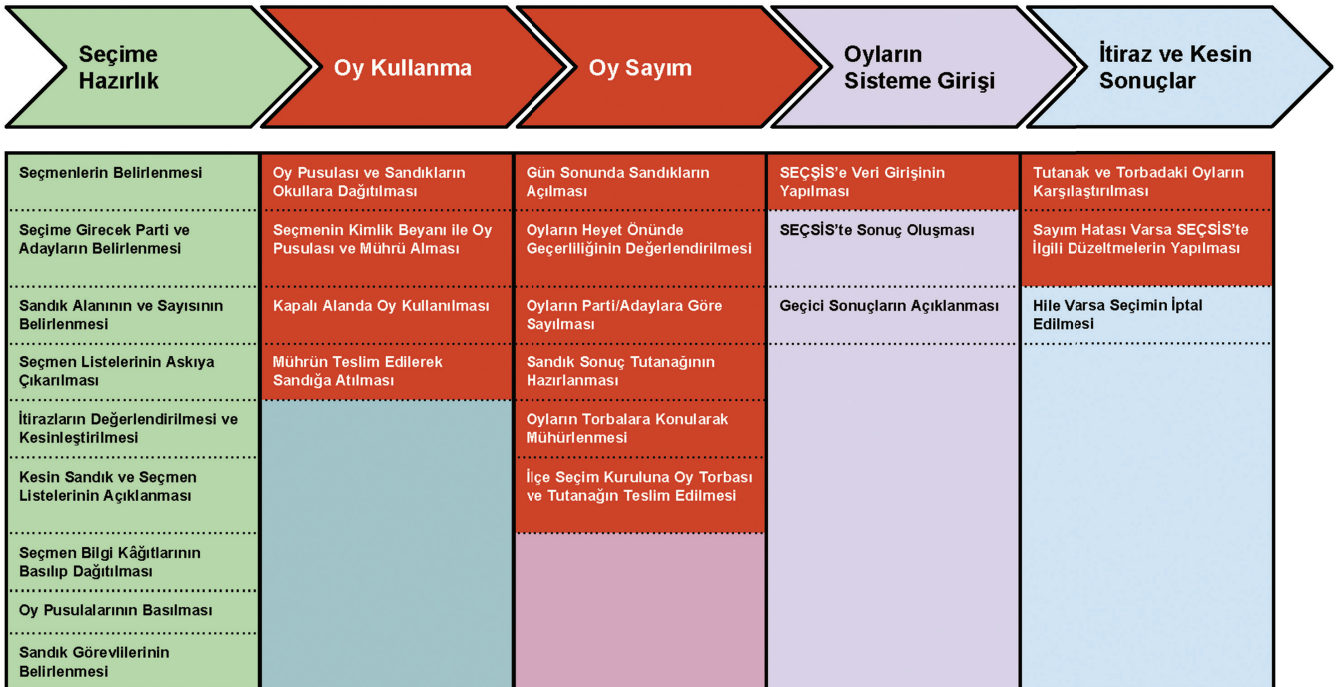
Seçime Hazırlık

Oy Kullanma

Oy Sayım

Oyların Sisteme Girişi

İtiraz ve Kesin Sonuçlar

Seçmenlerin Belirlenmesi

Seçime Girecek Parti ve Adayların Belirlenmesi

Sandık Alanının ve Sayısının Belirlenmesi

Seçmen Listelerinin Askıya Çıkarılması

İtirazların Değerlendirilmesi ve Kesinleştirilmesi

Kesin Sandık ve Seçmen Listelerinin Açıklanması

Seçmen Bilgi Kâğıtlarının Basılıp Dağıtılması

Oy Pusulalarının Basılması

Sandık Görevlilerinin Belirlenmesi

Oy Pusulası ve Sandıkların Okullara Dağıtılması

Seçmenin Kimlik Beyanı ile Oy Pusulası ve Mührü Alması

Kapalı Alanda Oy Kullanılması

Mührün Teslim Edilerek Sandığa Atılması

Gün Sonunda Sandıkların Açılması

Oyların Heyet Önünde Geçerliliğinin Değerlendirilmesi

Oyların Parti/Adaylara Göre Sayılması

Sandık Sonuç Tutanağının Hazırlanması

Oyların Torbalara Konularak Mühürlenmesi

İlçe Seçim Kuruluna Oy Torbası ve Tutanağın Teslim Edilmesi

SEÇSİS'e Veri Girişinin Yapılması

SEÇSİS'te Sonuç Oluşması

Geçici Sonuçların Açıklanması

Tutanak ve Torbadaki Oyların Karşılaştırılması

Sayım Hatası Varsa SEÇSİS'te İlgili Düzeltmelerin Yapılması

Hile Varsa Seçimin İptal Edilmesi